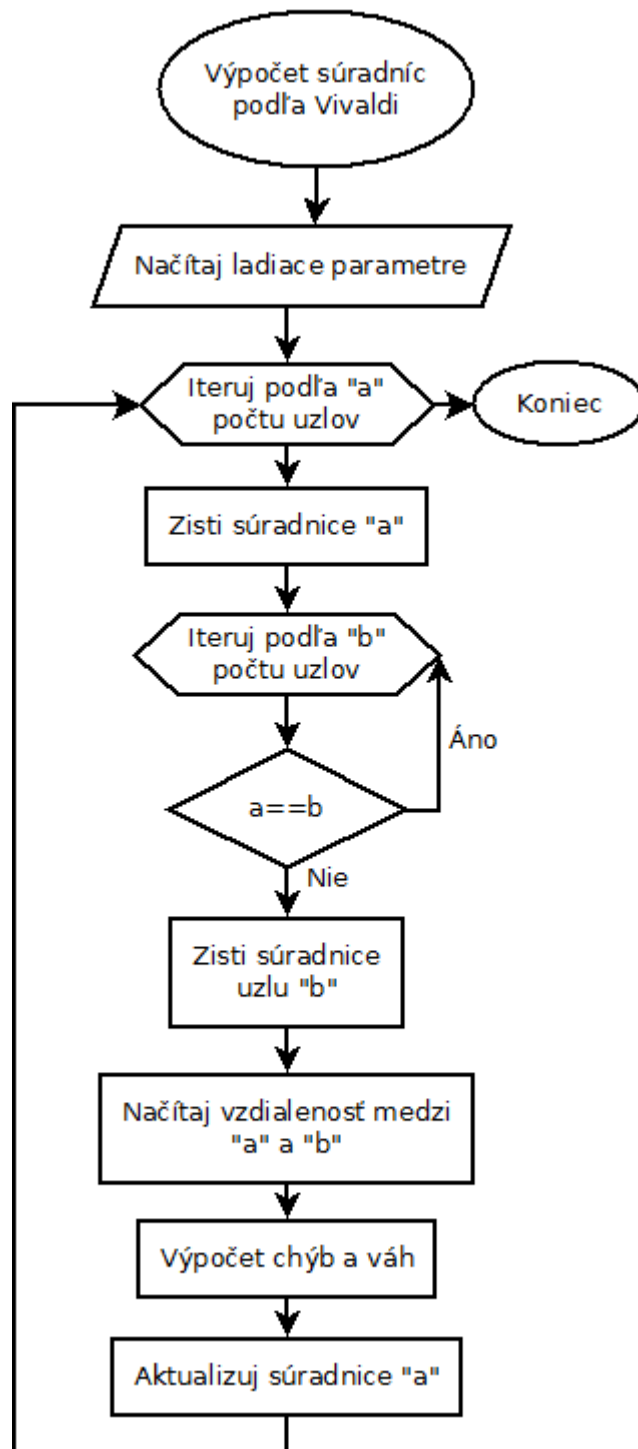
Výpočet súradníc podľa Vivaldi

Načítaj ladiace parametre

Iteruj podľa "a" počtu uzlov

Koniec

Zisti súradnice "a"

Iteruj podľa "b" počtu uzlov

Áno

a==b

Nie

Zisti súradnice uzlu "b"

Načítaj vzdialenosť medzi "a" a "b"

Výpočet chýb a váh

Aktualizuj súradnice "a"